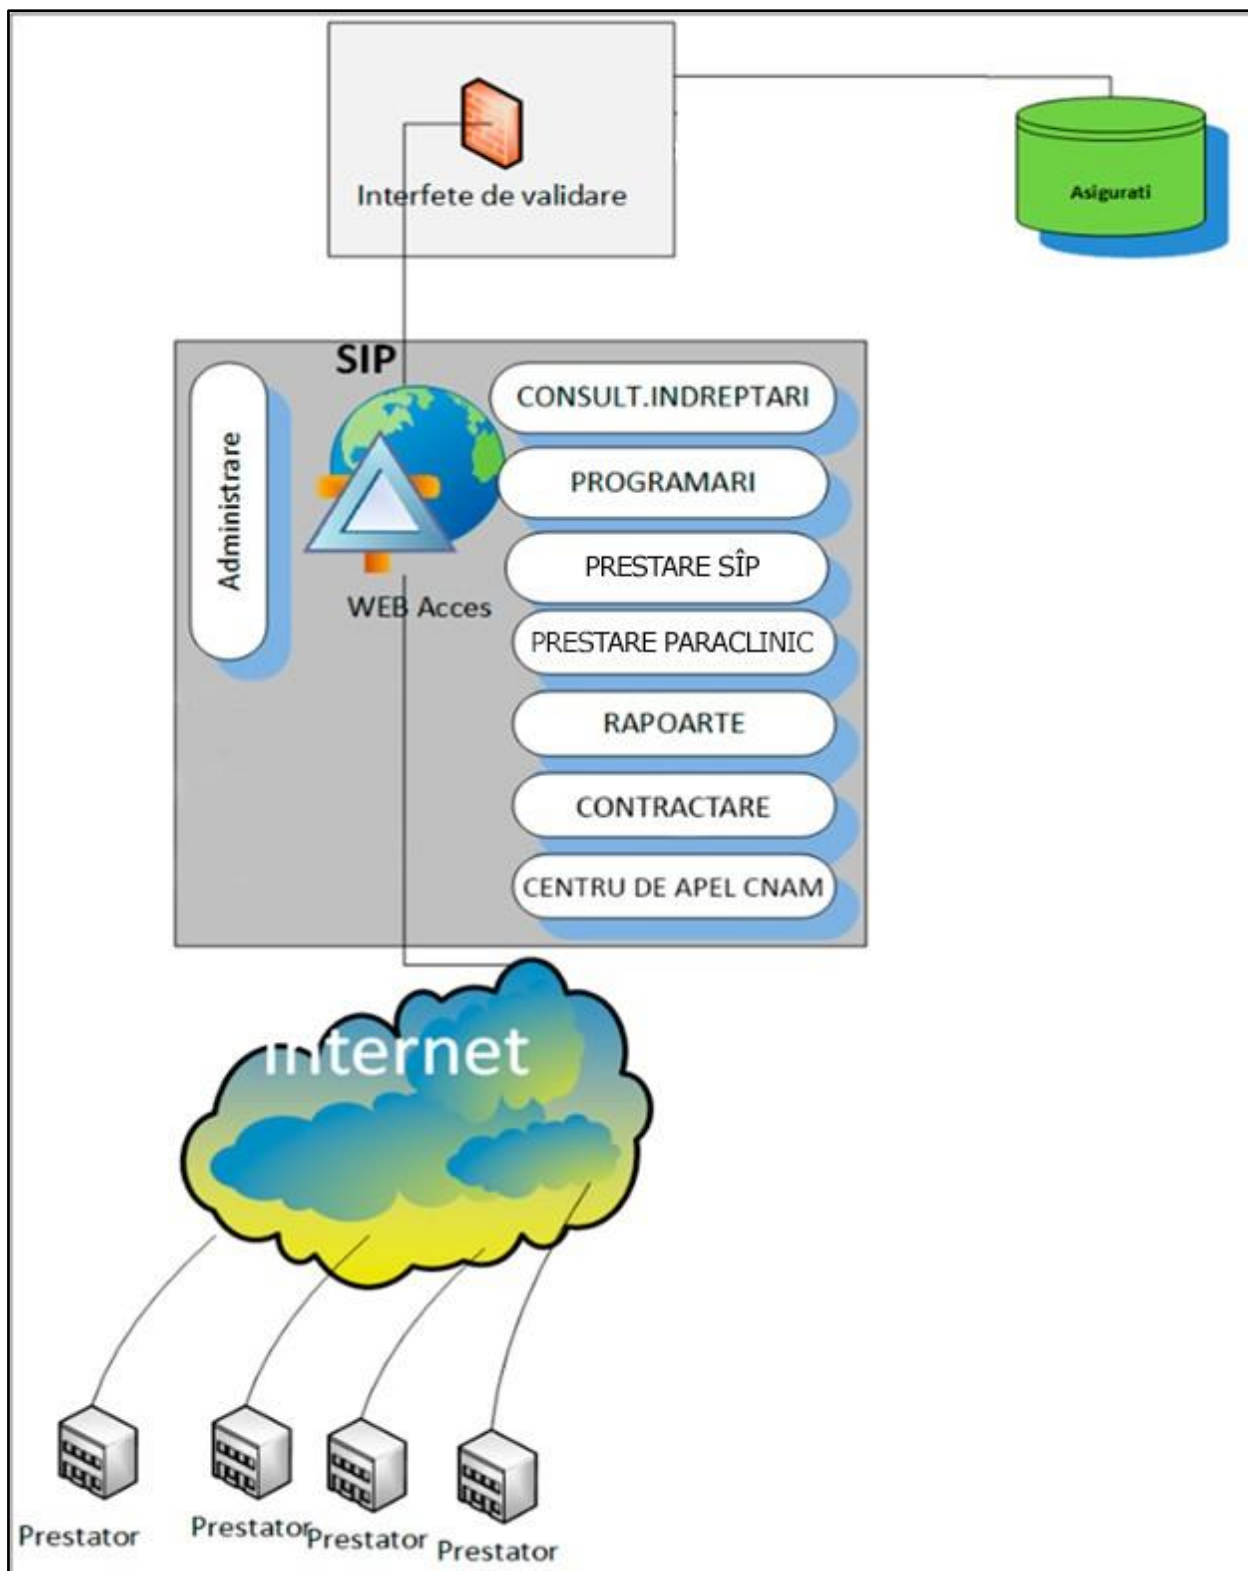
Interfete de validare

Asigurati

SIP

Administrare

WEB Acces

CONSULT.INDREPTARI

PROGRAMARI

PRESTARE SÎP

PRESTARE PARACLINIC

RAPOARTE

CONTRACTARE

CENTRU DE APEL CNAM

Internet

Prestator

Prestator

Prestator

Prestator